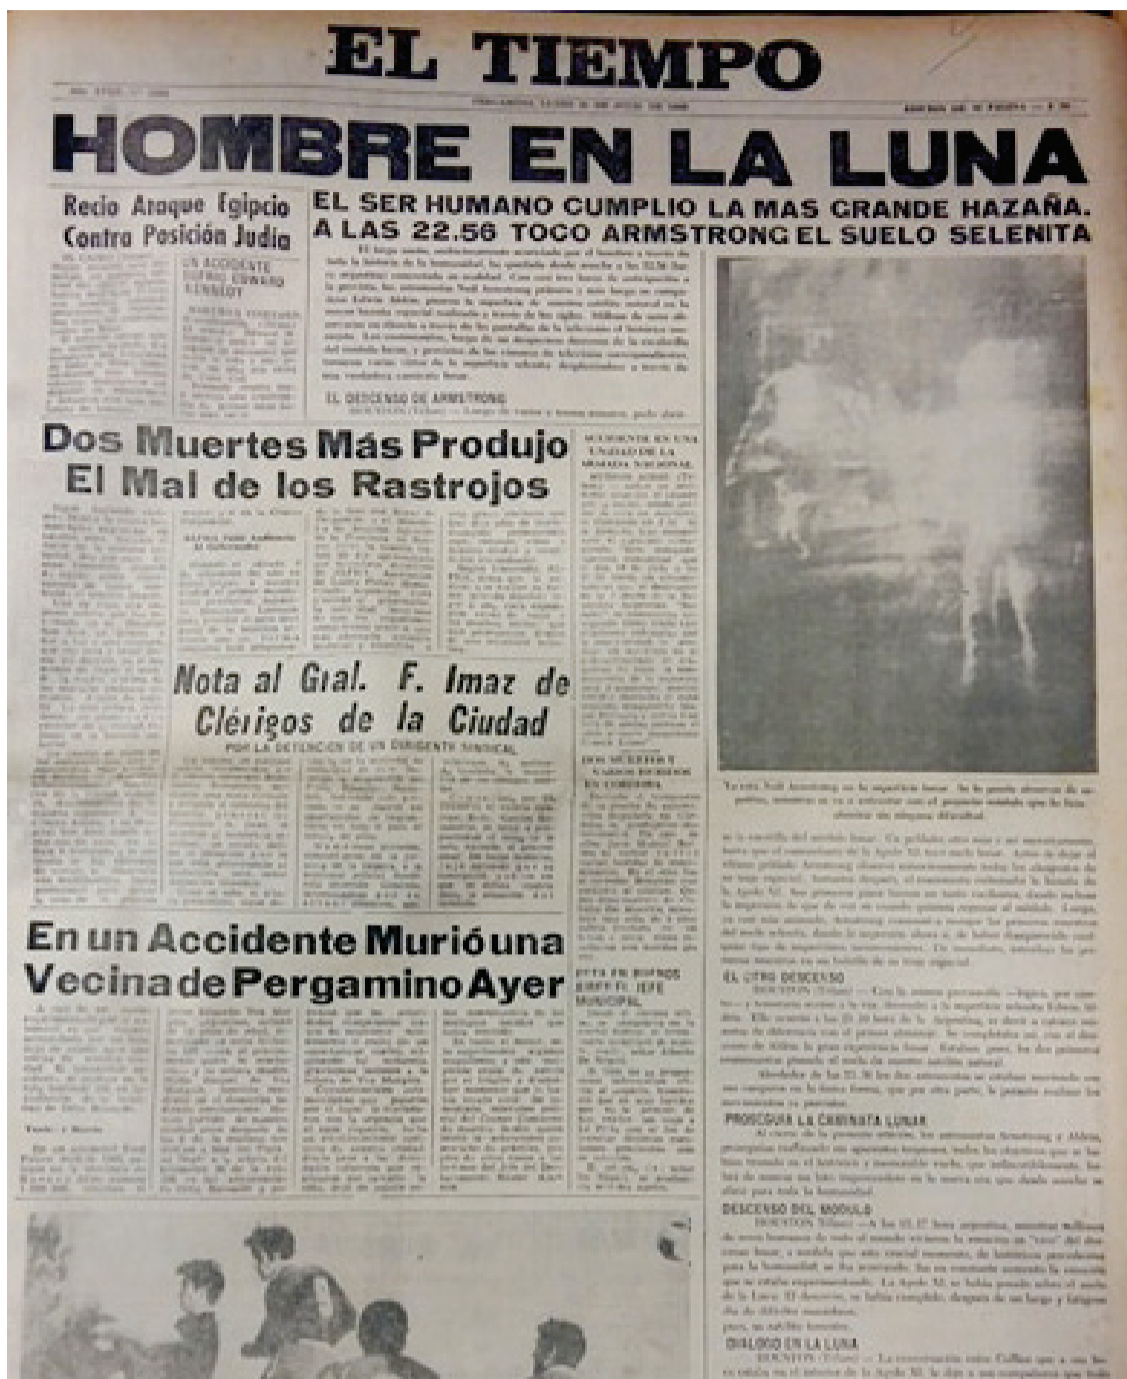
EL TIEMPO

HOMBRE EN LA LUNA

Recio Ataque Egipcio Contra Posición Judía

UN ACCIDENTE SUFRIO EDWARD KENNEDY

EL SER HUMANO CUMPLIO LA MAS GRANDE HAZAÑA. A LAS 22.56 TOCO ARMSTRONG EL SUELO SELENITA

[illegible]

EL DESCENSO DE ARMSTRONG

Dos Muertes Más Produjo El Mal de los Rastrojos

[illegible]

Nota al Gral. F. Imaz de Clérigos de la Ciudad

POR LA DETENCION DE UN DIRIGENTE SINDICAL

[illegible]

DOS MUERTOS Y VARIOS HERIDOS EN CORDOBA

En un Accidente Murió una Vecina de Pergamino Ayer

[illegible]

EL OTRO DESCENSO

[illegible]

PROSIGUIA LA CAMINATA LUNAR

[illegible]

DESCENSO DEL MODULO

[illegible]

DIALOGO EN LA LUNA

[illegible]